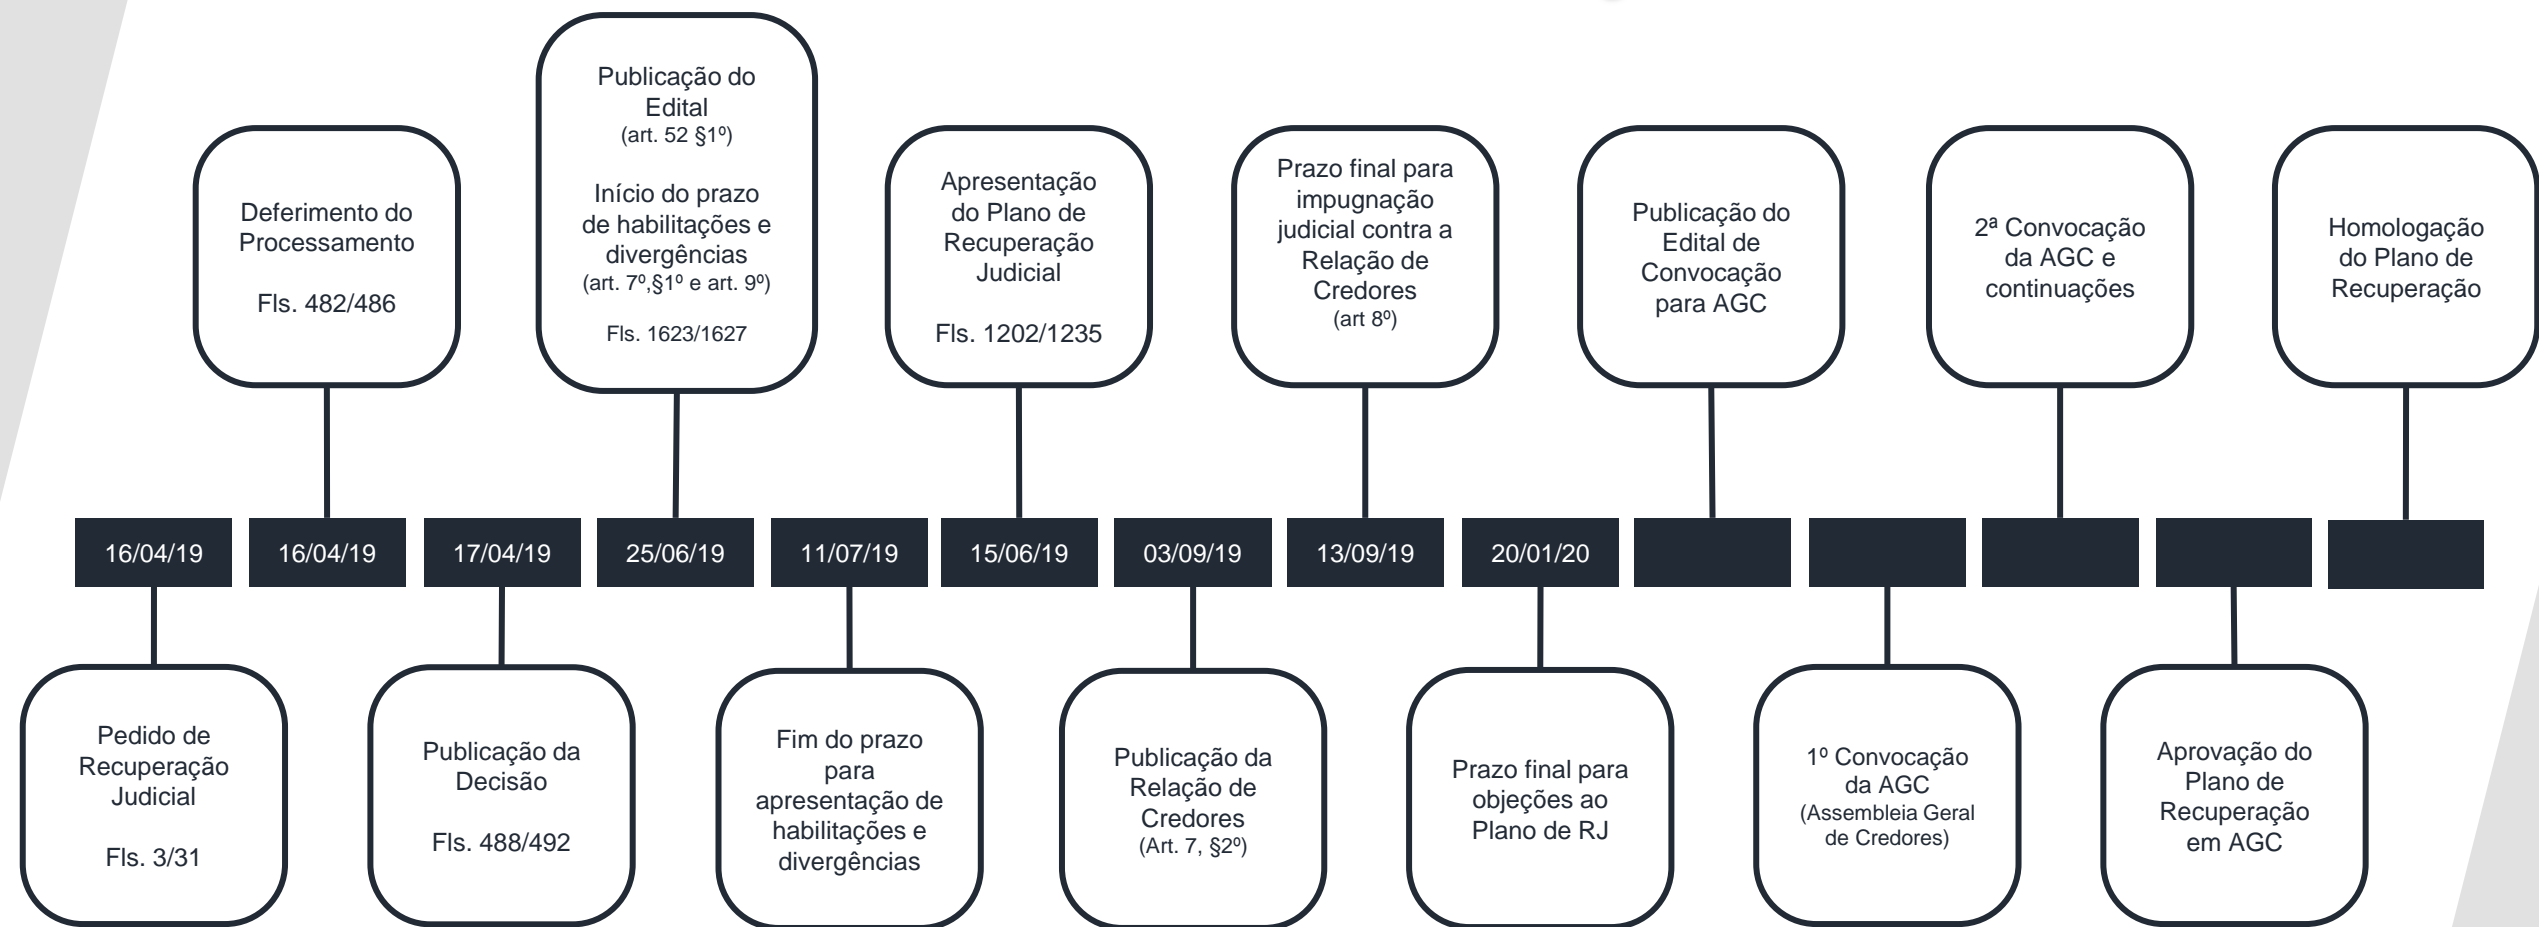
16/04/19
Pedido de Recuperação Judicial

Fls. 3/31

16/04/19
Deferimento do Processamento

Fls. 482/486

17/04/19
Publicação da Decisão

Fls. 488/492

25/06/19
Publicação do Edital
(art. 52 §1º)

Início do prazo de habilitações e divergências
(art. 7º,§1º e art. 9º)

Fls. 1623/1627

11/07/19
Fim do prazo para apresentação de habilitações e divergências

15/06/19
Apresentação do Plano de Recuperação Judicial

Fls. 1202/1235

03/09/19
Publicação da Relação de Credores
(Art. 7, §2º)

13/09/19
Prazo final para impugnação judicial contra a Relação de Credores
(art 8º)

20/01/20
Prazo final para objeções ao Plano de RJ

Publicação do Edital de Convocação para AGC

1º Convocação da AGC
(Assembleia Geral de Credores)

2ª Convocação da AGC e continuações

Aprovação do Plano de Recuperação em AGC

Homologação do Plano de Recuperação